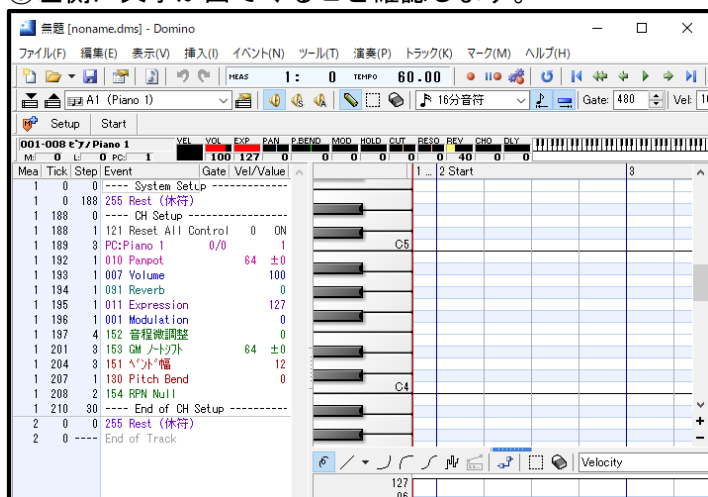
③左側に文字が出ていることを確認します。

無題 [noname.dms] - Domino

ファイル(F) 編集(E) 表示(V) 挿入(I) イベント(N) ツール(T) 演奏(P) トラック(K) マーク(M) ヘルプ(H)

MEAS 1: 0 TEMPO 60.00

A1 (Piano 1) 16分音符 Gate: 480 Vel: 1

Setup Start

001-008 ピアノ Piano 1
M: 0 L: 0 PC: 1
VEL VOL EXP PAN P.BEND MOD HOLD CUT RESO REV CHO DLY
100 127 0 0 0 0 0 0 40 0 0

| Mea | Tick | Step | Event | Gate | Vel/Value |
|---|---|---|---|---|---|
| 1 | 0 | 0 | ---- System Setup ------------- | | |
| 1 | 0 | 188 | 255 Rest (休符) | | |
| 1 | 188 | 0 | ---- CH Setup ----------------- | | |
| 1 | 188 | 1 | 121 Reset All Control | 0 | ON |
| 1 | 189 | 3 | PC:Piano 1 | 0/0 | 1 |
| 1 | 192 | 1 | 010 Panpot | 64 | ±0 |
| 1 | 193 | 1 | 007 Volume | | 100 |
| 1 | 194 | 1 | 091 Reverb | | 0 |
| 1 | 195 | 1 | 011 Expression | | 127 |
| 1 | 196 | 1 | 001 Modulation | | 0 |
| 1 | 197 | 4 | 152 音程微調整 | | 0 |
| 1 | 201 | 3 | 153 GM ノートシフト | 64 | ±0 |
| 1 | 204 | 3 | 151 ベンド幅 | | 12 |
| 1 | 207 | 1 | 130 Pitch Bend | | 0 |
| 1 | 208 | 2 | 154 RPN Null | | |
| 1 | 210 | 30 | ---- End of CH Setup ---------- | | |
| 2 | 0 | 0 | 255 Rest (休符) | | |
| 2 | 0 | ---- | End of Track | | |

1 2 Start 3
C5
C4

Velocity
127
96